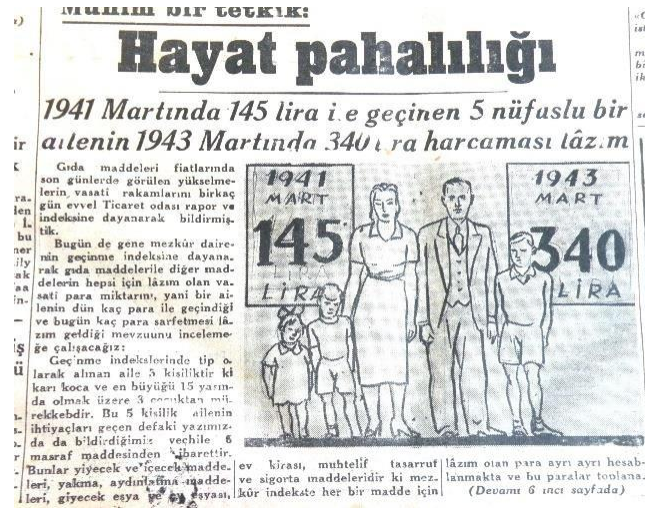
Mühim bir tetkik:

Hayat pahalılığı

1941 Martında 145 lira i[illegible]e geçinen 5 nüfuslu bir a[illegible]lenin 1943 Martında 340 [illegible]ra harcaması lâz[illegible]m

Gıda maddeleri fiatlarında son günlerde görülen yükselmelerin vasati rakamlarını birkaç gün evvel Ticaret odası rapor ve indeksine dayanarak bildirmiştik.

Bugün de gene mezkûr dairenin geçinme indeksine dayanarak gıda maddelerile diğer maddelerin hepsi için lâzım olan vasati para miktarını, yani bir ailenin dün kaç para ile geçindiği ve bugün kaç para sarfetmesi lâzım geldiği mevzuunu incelemeğe çalışacağız:

Geçinme indekslerinde tip olarak alınan aile 5 kişiliktir ki karı koca ve en büyüğü 15 yarında olmak üzere 3 çocuktan mürekkebdir. Bu 5 kişilik ailenin ihtiyaçları geçen defaki yazımızda da bildirdiğimiz vechile 6 masraf maddesinden ibarettir. Bunlar yiyecek ve içecek maddeleri, yakma, aydınlatma maddeleri, giyecek eşya ve ev eşyası,

ev kirası, muhtelif tasarruf ve sigorta maddeleridir ki mezkûr indekste her bir madde için

lâzım olan para ayrı ayrı hesablanmakta ve bu paralar toplana-

(Devamı 6 ıncı sayfada)

1941 MART 145 LİRA

1943 MART 340 LİRA